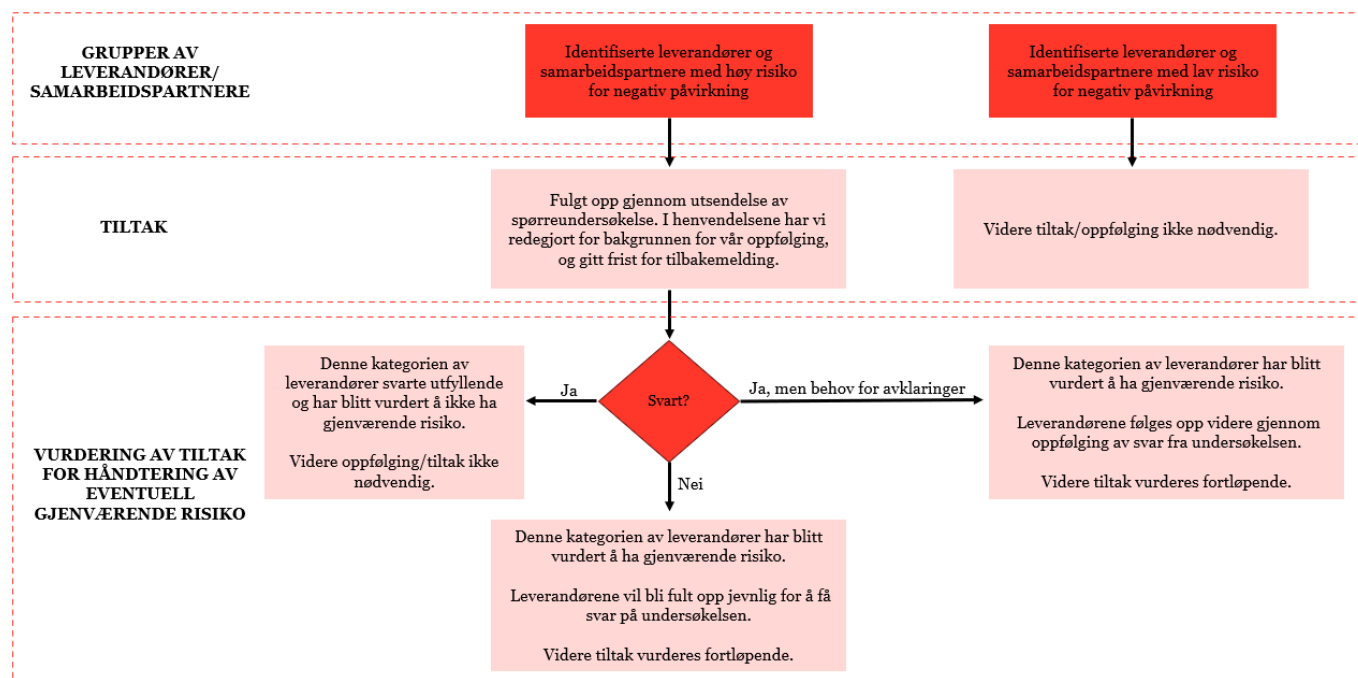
GRUPPER AV LEVERANDØRER/ SAMARBEIDSPARTNERE

Identifiserte leverandører og samarbeidspartnere med høy risiko for negativ påvirkning

Identifiserte leverandører og samarbeidspartnere med lav risiko for negativ påvirkning

TILTAK

Fulgt opp gjennom utsendelse av spørreundersøkelse. I henvendelsene har vi redegjort for bakgrunnen for vår oppfølging, og gitt frist for tilbakemelding.

Videre tiltak/oppfølging ikke nødvendig.

VURDERING AV TILTAK FOR HÅNDTERING AV EVENTUELL GJENVÆRENDE RISIKO

Denne kategorien av leverandører svarte utfyllende og har blitt vurdert å ikke ha gjenværende risiko.

Videre oppfølging/tiltak ikke nødvendig.

Ja

Svart?

Ja, men behov for avklaringer

Denne kategorien av leverandører har blitt vurdert å ha gjenværende risiko.

Leverandørene følges opp videre gjennom oppfølging av svar fra undersøkelsen.

Videre tiltak vurderes fortløpende.

Nei

Denne kategorien av leverandører har blitt vurdert å ha gjenværende risiko.

Leverandørene vil bli fult opp jevnlig for å få svar på undersøkelsen.

Videre tiltak vurderes fortløpende.